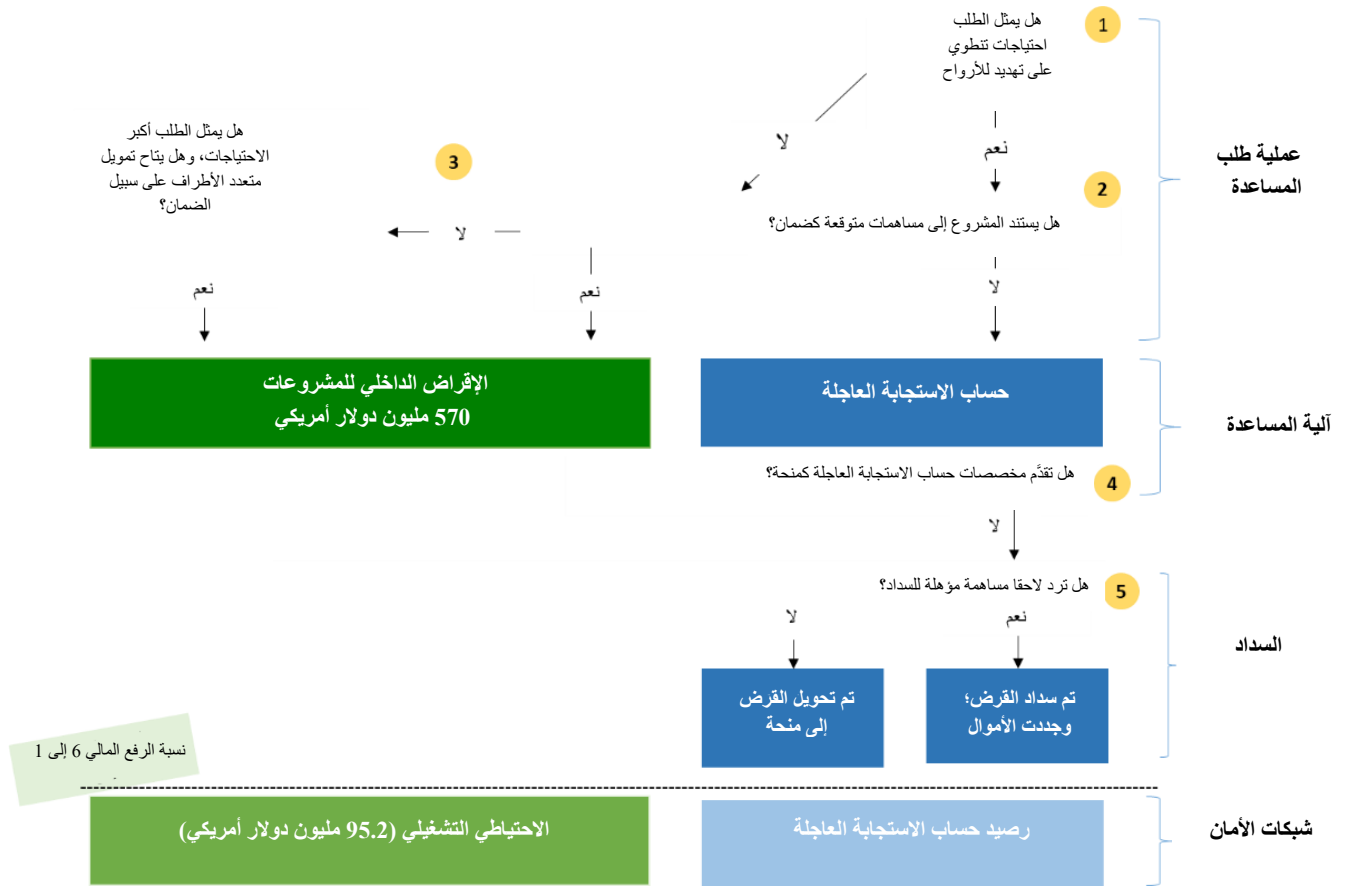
1
هل يمثل الطلب احتياجات تنطوي على تهديد للأرواح

عملية طلب المساعدة

لا

نعم

2
هل يستند المشروع إلى مساهمات متوقعة كضمان؟

3
هل يمثل الطلب أكبر الاحتياجات، وهل يتاح تمويل متعدد الأطراف على سبيل الضمان؟

لا

نعم

نعم

لا

الإقراض الداخلي للمشروعات
570 مليون دولار أمريكي

حساب الاستجابة العاجلة

آلية المساعدة

4
هل تقدَّم مخصصات حساب الاستجابة العاجلة كمنحة؟

لا

5
هل ترد لاحقا مساهمة مؤهلة للسداد؟

لا

نعم

السداد

تم تحويل القرض إلى منحة

تم سداد القرض؛ وجددت الأموال

نسبة الرفع المالي 6 إلى 1

الاحتياطي التشغيلي (95.2 مليون دولار أمريكي)

رصيد حساب الاستجابة العاجلة

شبكات الأمان